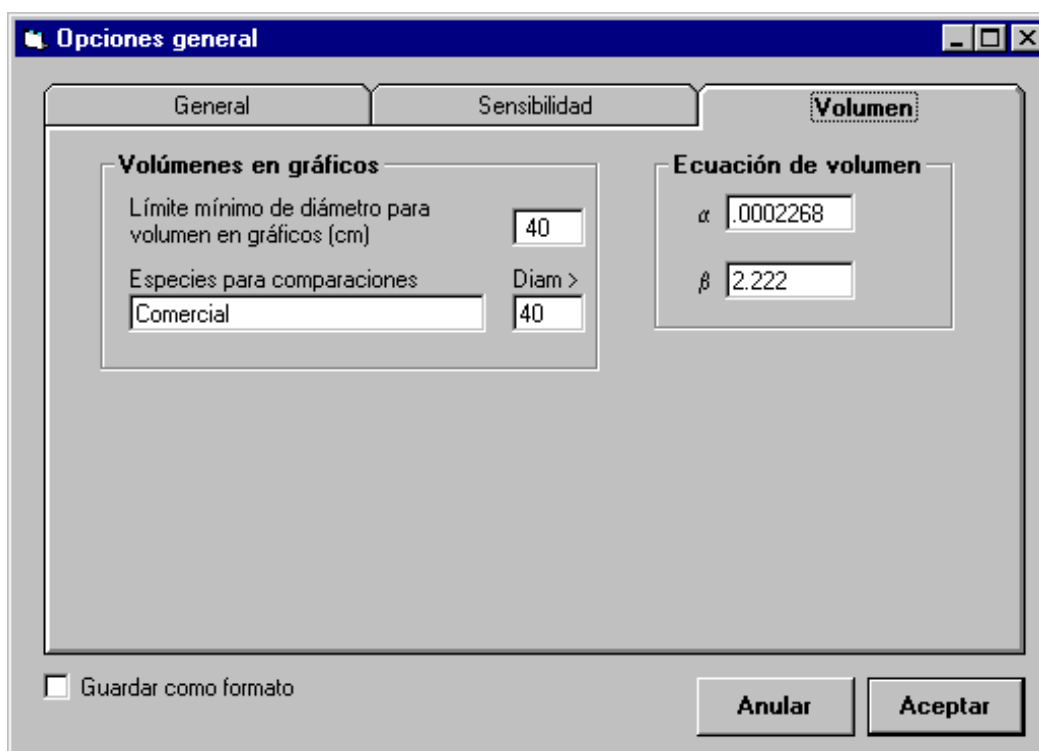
Opciones general

General | Sensibilidad | Volumen

Volúmenes en gráficos

Límite mínimo de diámetro para volumen en gráficos (cm) 40

Especies para comparaciones Diam >

Comercial 40

Ecuación de volumen

$\alpha$ .0002268

$\beta$ 2.222

Guardar como formato

Anular Aceptar